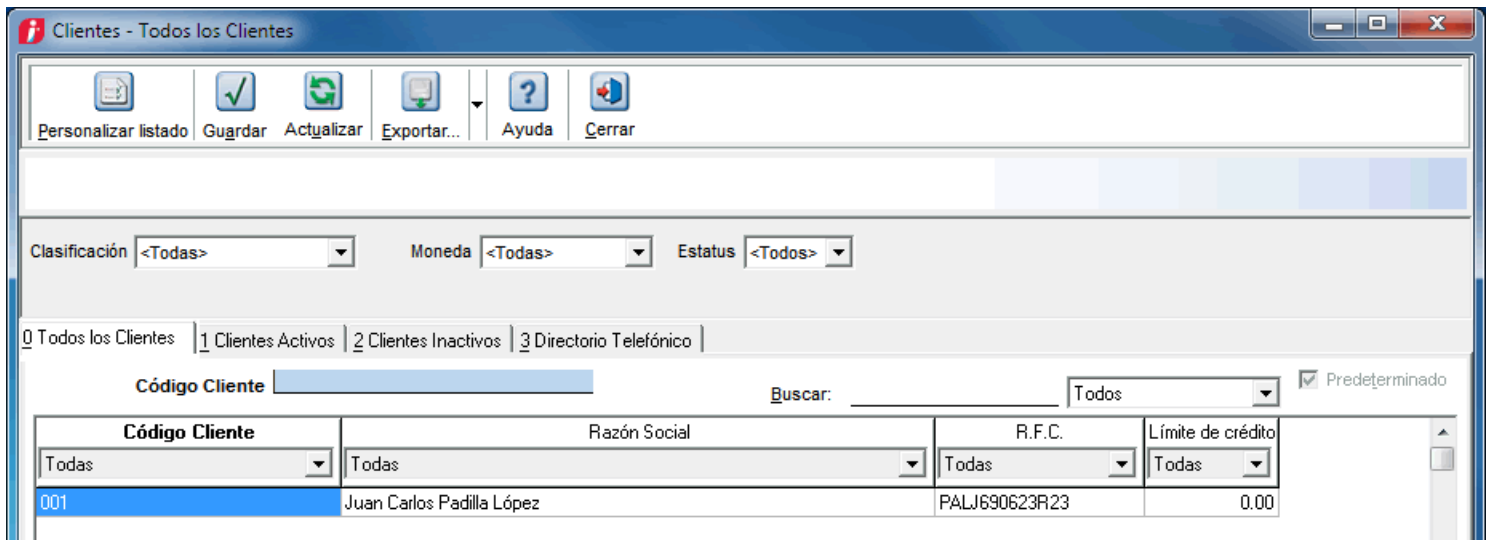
Clientes - Todos los Clientes

Personalizar listado | Guardar | Actualizar | Exportar... | Ayuda | Cerrar

Clasificación <Todas>   Moneda <Todas>   Estatus <Todos>

0 Todos los Clientes | 1 Clientes Activos | 2 Clientes Inactivos | 3 Directorio Telefónico

Código Cliente

Buscar: Todos

Predeterminado

| Código Cliente | Razón Social | R.F.C. | Límite de crédito |
|---|---|---|---|
| Todas | Todas | Todas | Todas |
| 001 | Juan Carlos Padilla López | PALJ690623R23 | 0.00 |